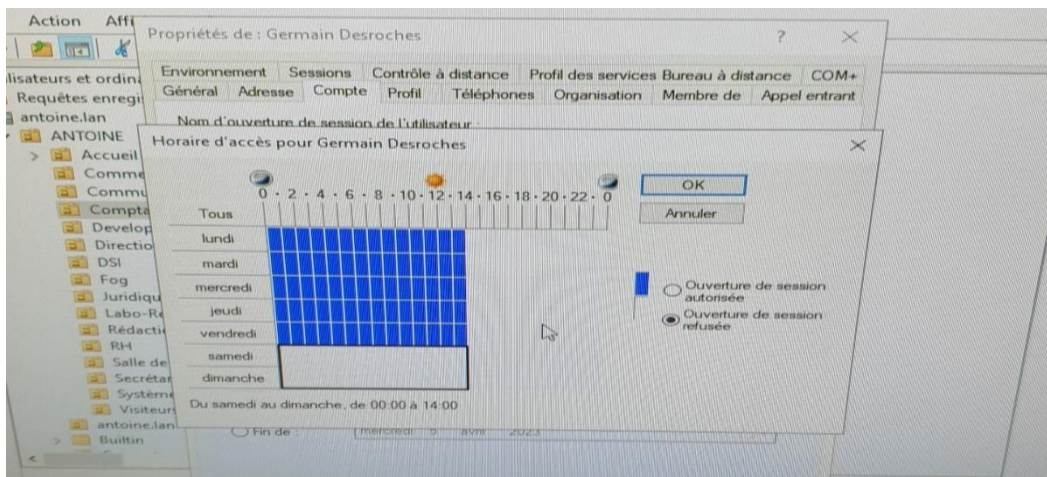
Action Affi

ilisateurs et ordina
Requêtes enregi
antoine.lan
ANTOINE
Accueil
Comme
Commu
Compta
Develop
Directio
DSI
Fog
Juridiqu
Labo-Re
Rédacti
RH
Salle de
Secrétar
Système
Visiteur
antoine.lan
Builtin

Propriétés de : Germain Desroches

?

Environnement | Sessions | Contrôle à distance | Profil des services Bureau à distance | COM+
Général | Adresse | Compte | Profil | Téléphones | Organisation | Membre de | Appel entrant

Nom d'ouverture de session de l'utilisateur :

Horaire d'accès pour Germain Desroches

0 · 2 · 4 · 6 · 8 · 10 · 12 · 14 · 16 · 18 · 20 · 22 · 0

OK
Annuler

Tous
lundi
mardi
mercredi
jeudi
vendredi
samedi
dimanche

Ouverture de session autorisée
Ouverture de session refusée

Du samedi au dimanche, de 00:00 à 14:00

Fin de mercredi 5 avril 2023